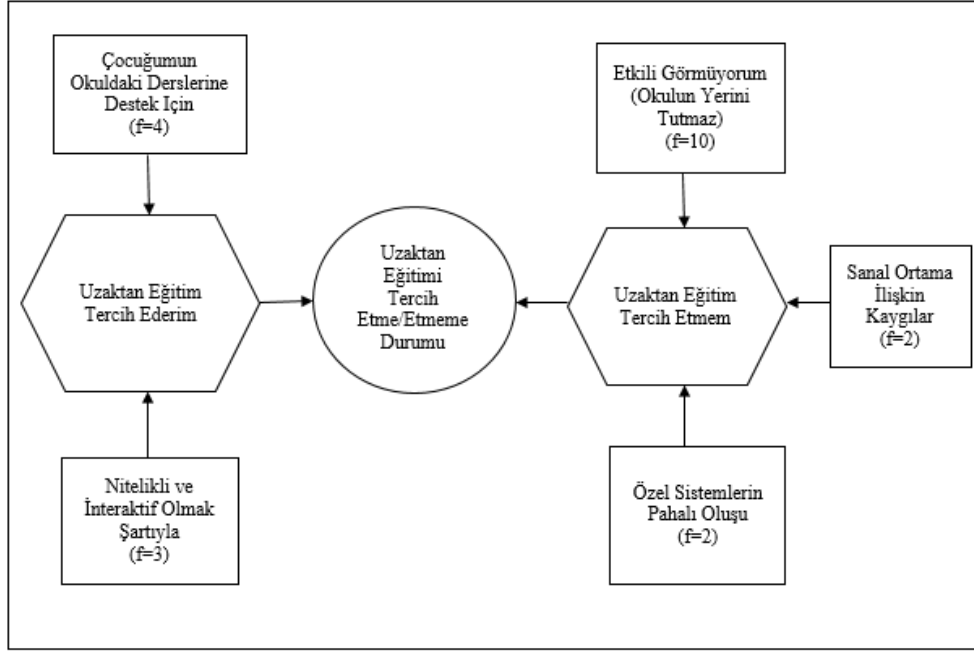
Çocuğumun Okuldaki Derslerine Destek İçin (f=4)

Uzaktan Eğitim Tercih Ederim

Nitelikli ve İnteraktif Olmak Şartıyla (f=3)

Uzaktan Eğitimi Tercih Etme/Etmeme Durumu

Etkili Görmüyorum (Okulun Yerini Tutmaz) (f=10)

Uzaktan Eğitim Tercih Etmem

Sanal Ortama İlişkin Kaygılar (f=2)

Özel Sistemlerin Pahalı Oluşu (f=2)